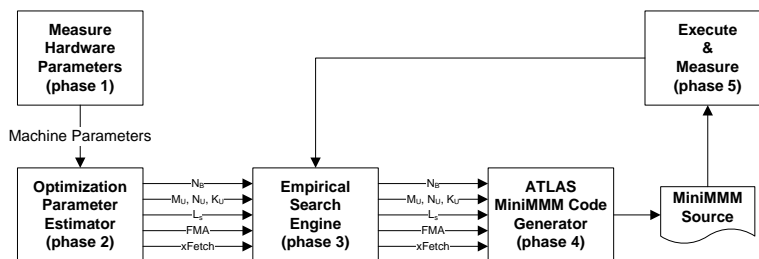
Measure Hardware Parameters (phase 1)

Execute & Measure (phase 5)

Machine Parameters

Optimization Parameter Estimator (phase 2)

$N_B$

$M_U$, $N_U$, $K_U$

$L_s$

FMA

xFetch

Empirical Search Engine (phase 3)

$N_B$

$M_U$, $N_U$, $K_U$

$L_s$

FMA

xFetch

ATLAS MiniMMM Code Generator (phase 4)

MiniMMM Source